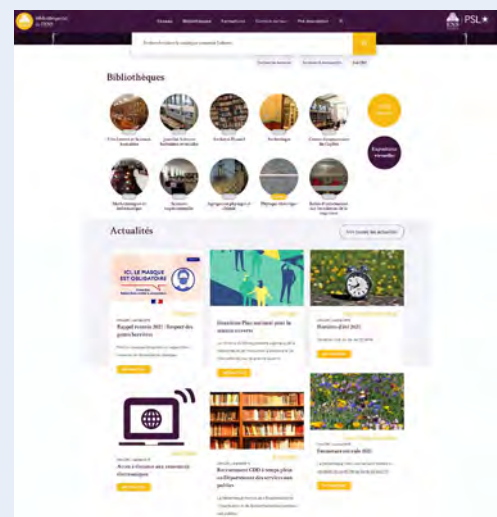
Bibliothèques de l'ENS

Bibliothèques

Actualités

ICI, LE MASQUE EST OBLIGATOIRE

Rappel rentrée 2021 : Respect des gestes barrières

Deuxième Plan national pour la science ouverte

Horaires d'été 2021

Accès à distance aux ressources électroniques

Recrutement CDD à temps plein en Département des services aux publics

Fermeture estivale 2021

PSL